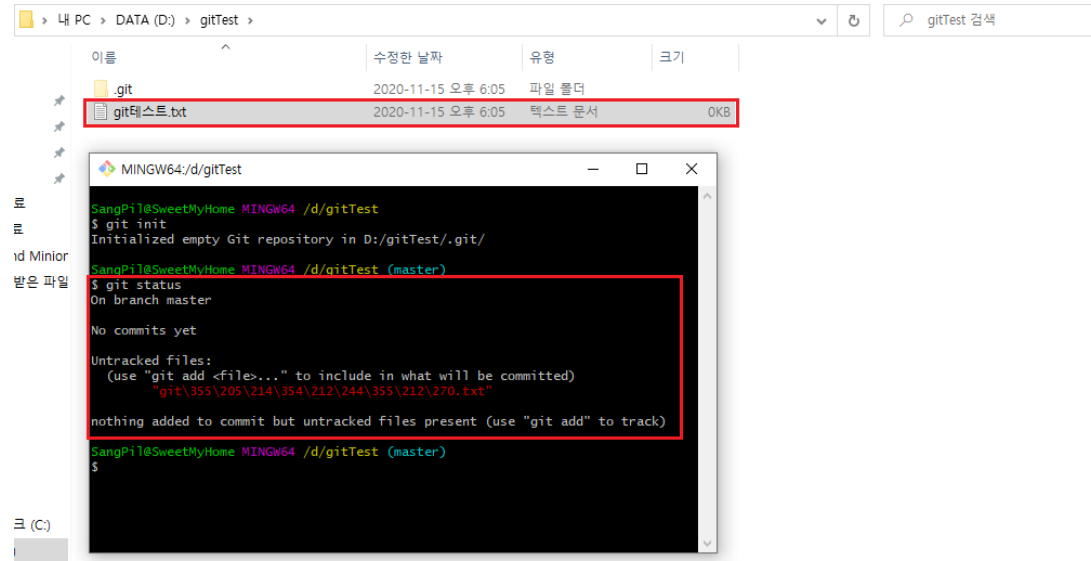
> 내 PC > DATA (D:) > gitTest >

gitTest 검색

이름 | 수정한 날짜 | 유형 | 크기

.git 2020-11-15 오후 6:05 파일 폴더

git테스트.txt 2020-11-15 오후 6:05 텍스트 문서 0KB

료
료
nd Minior
받은 파일

크 (C:)

MINGW64:/d/gitTest

SangPil@SweetMyHome MINGW64 /d/gitTest
$ git init
Initialized empty Git repository in D:/gitTest/.git/

SangPil@SweetMyHome MINGW64 /d/gitTest (master)
$ git status
On branch master

No commits yet

Untracked files:
  (use "git add <file>..." to include in what will be committed)
        "git\355\205\214\354\212\244\355\212\270.txt"

nothing added to commit but untracked files present (use "git add" to track)

SangPil@SweetMyHome MINGW64 /d/gitTest (master)
$